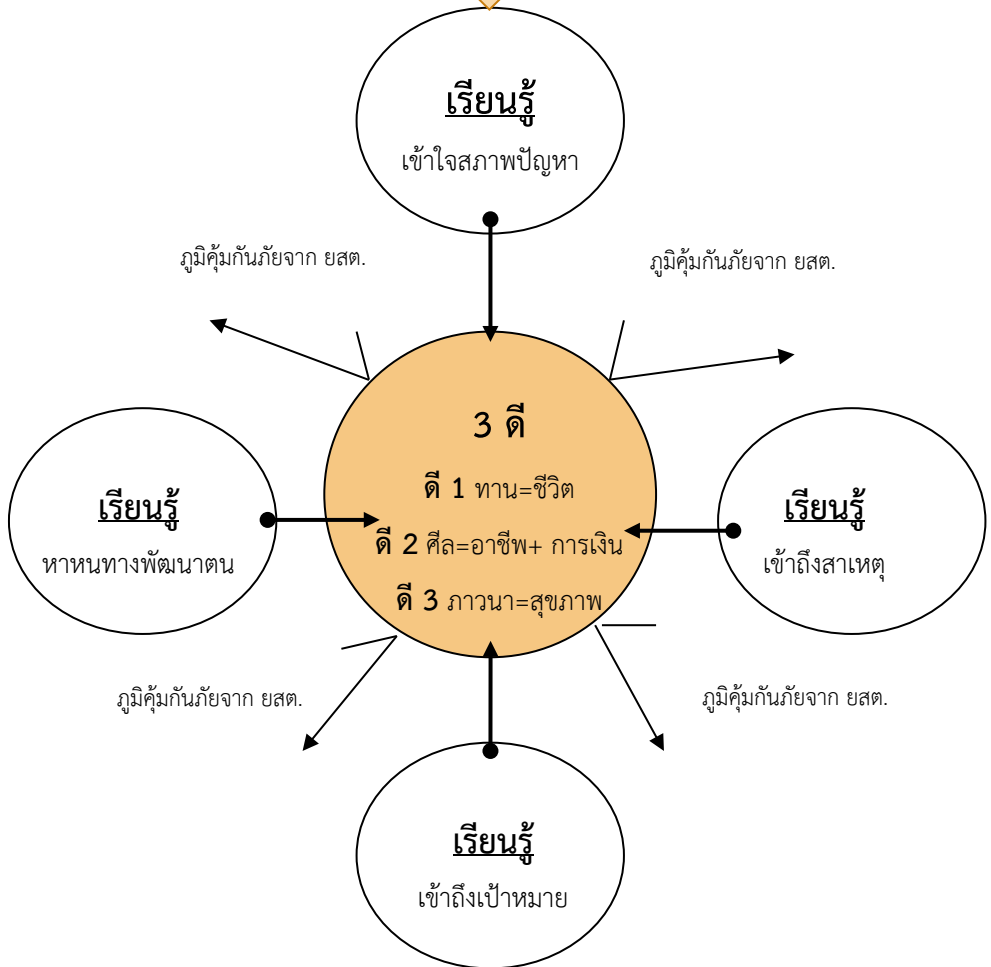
เรียนรู้
เข้าใจสภาพปัญหา

ภูมิคุ้มกันภัยจาก ยสต.

ภูมิคุ้มกันภัยจาก ยสต.

เรียนรู้
หาหนทางพัฒนาตน

3 ดี
ดี 1 ทาน=ชีวิต
ดี 2 ศีล=อาชีพ+ การเงิน
ดี 3 ภาวนา=สุขภาพ

เรียนรู้
เข้าถึงสาเหตุ

ภูมิคุ้มกันภัยจาก ยสต.

ภูมิคุ้มกันภัยจาก ยสต.

เรียนรู้
เข้าถึงเป้าหมาย